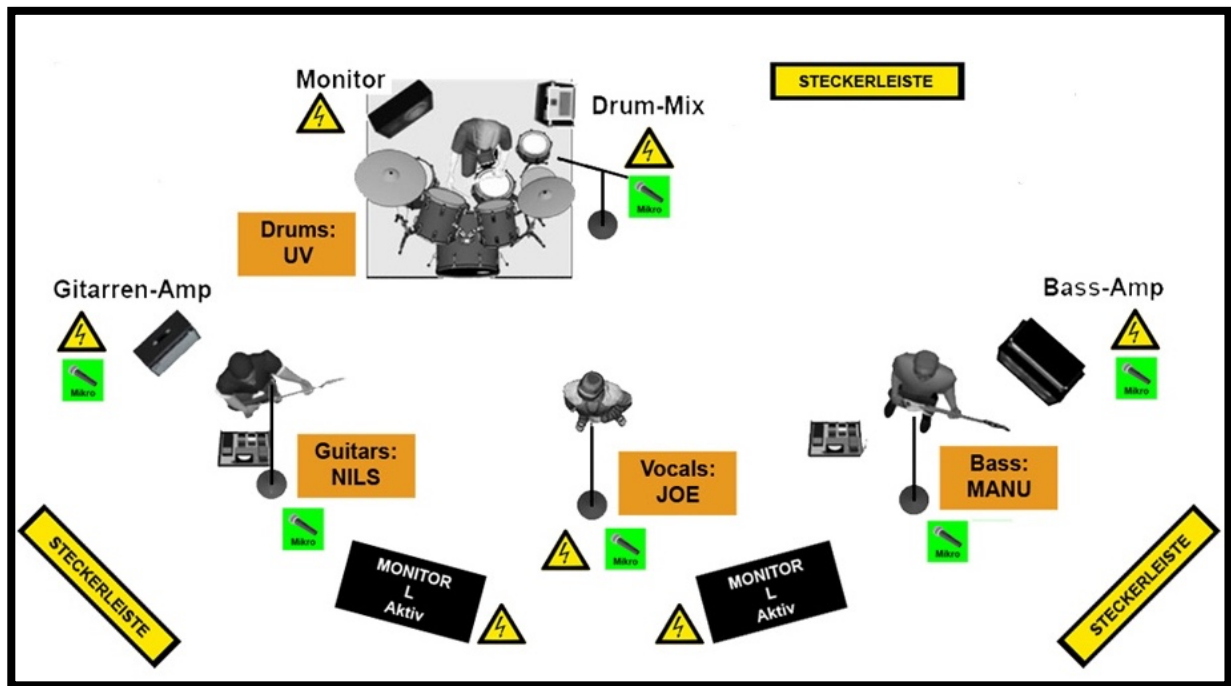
Monitor

Drum-Mix

STECKERLEISTE

Mikro

Drums: UV

Gitarren-Amp

Bass-Amp

Mikro

Mikro

Guitars: NILS

Vocals: JOE

Bass: MANU

Mikro

Mikro

Mikro

STECKERLEISTE

MONITOR L Aktiv

MONITOR L Aktiv

STECKERLEISTE